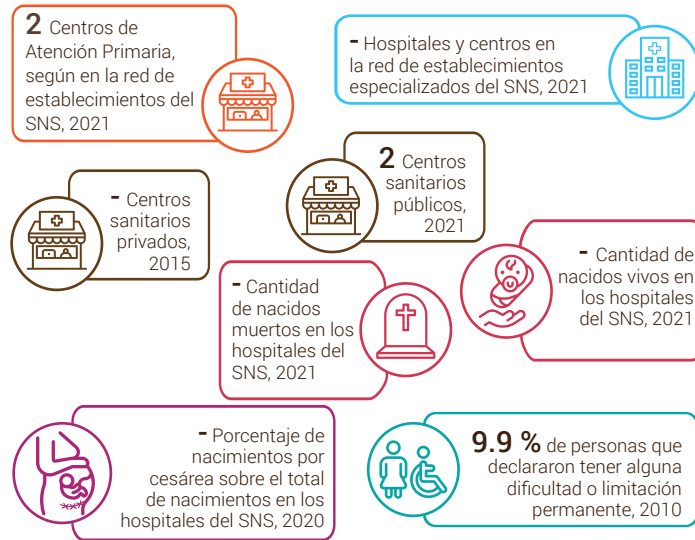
2 Centros de Atención Primaria, según en la red de establecimientos del SNS, 2021

- Hospitales y centros en la red de establecimientos especializados del SNS, 2021

2 Centros sanitarios públicos, 2021

- Centros sanitarios privados, 2015

- Cantidad de nacidos vivos en los hospitales del SNS, 2021

- Cantidad de nacidos muertos en los hospitales del SNS, 2021

- Porcentaje de nacimientos por cesárea sobre el total de nacimientos en los hospitales del SNS, 2020

9.9 % de personas que declararon tener alguna dificultad o limitación permanente, 2010